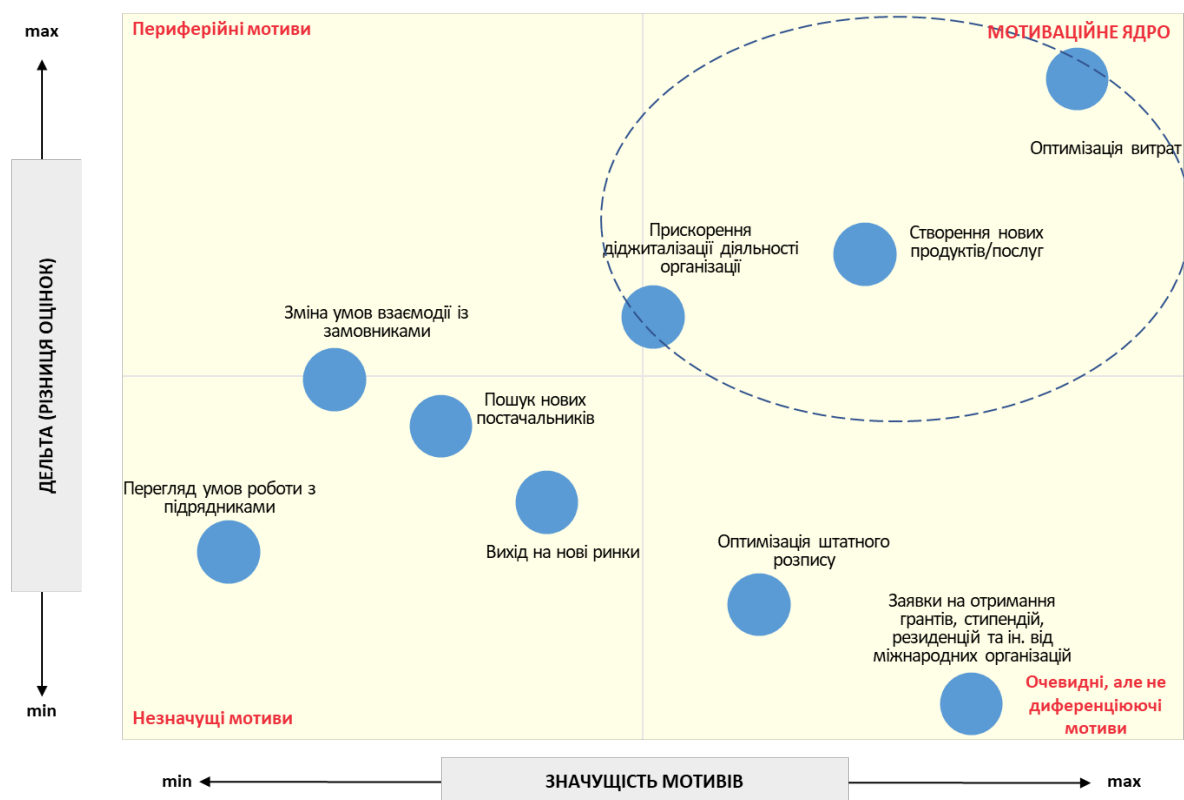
max

ДЕЛЬТА (РІЗНИЦЯ ОЦІНОК)

min

Периферійні мотиви

МОТИВАЦІЙНЕ ЯДРО

Оптимізація витрат

Прискорення діджиталізації діяльності організації

Створення нових продуктів/послуг

Зміна умов взаємодії із замовниками

Пошук нових постачальників

Перегляд умов роботи з підрядниками

Вихід на нові ринки

Оптимізація штатного розпису

Заявки на отримання грантів, стипендій, резиденцій та ін. від міжнародних організацій

Незначущі мотиви

Очевидні, але не диференціюючі мотиви

min

ЗНАЧУЩІСТЬ МОТИВІВ

max